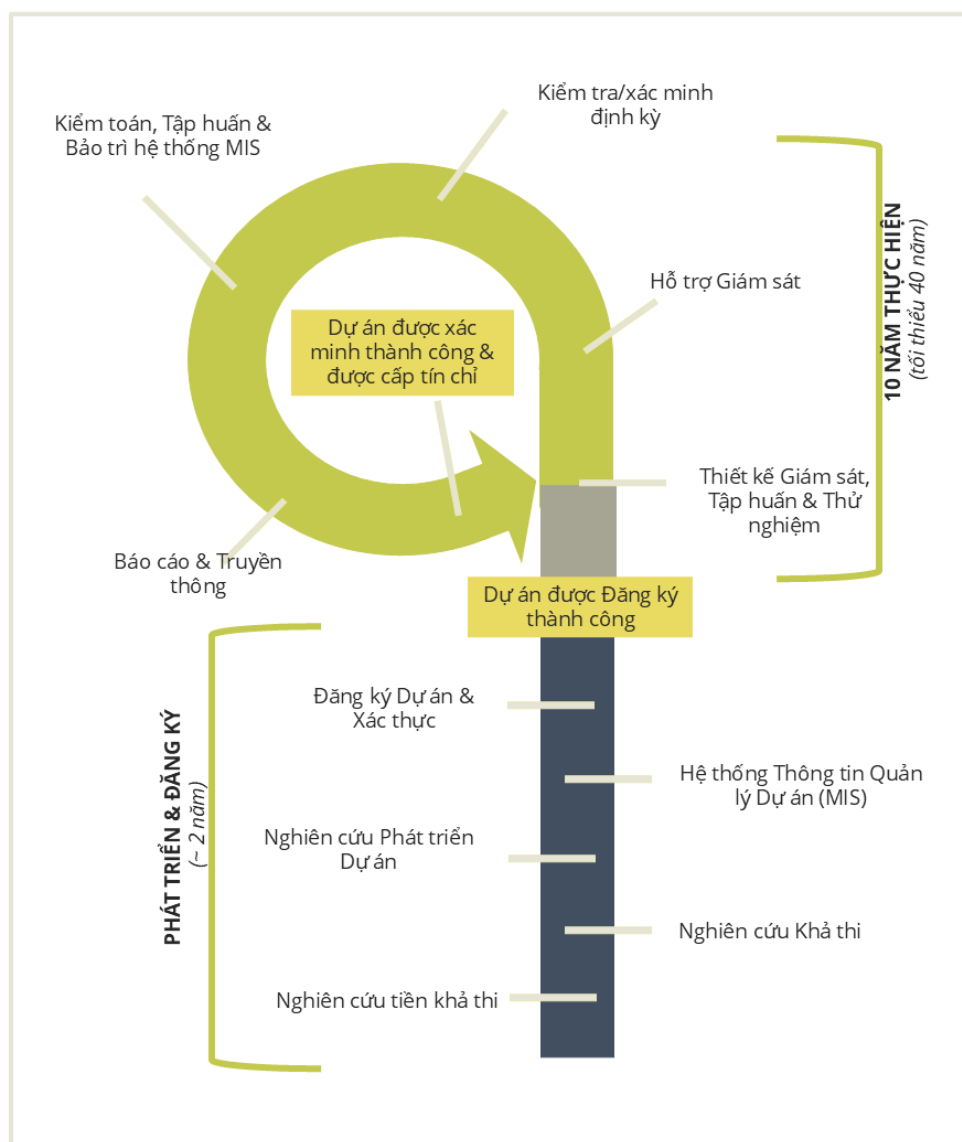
Kiểm tra/xác minh định kỳ

Kiểm toán, Tập huấn & Bảo trì hệ thống MIS

10 NĂM THỰC HIỆN
(tối thiểu 40 năm)

Hỗ trợ Giám sát

Dự án được xác minh thành công & được cấp tín chỉ

Thiết kế Giám sát, Tập huấn & Thử nghiệm

Báo cáo & Truyền thông

Dự án được Đăng ký thành công

PHÁT TRIỂN & ĐĂNG KÝ
(~ 2 năm)

Đăng ký Dự án & Xác thực

Hệ thống Thông tin Quản lý Dự án (MIS)

Nghiên cứu Phát triển Dự án

Nghiên cứu Khả thi

Nghiên cứu tiền khả thi